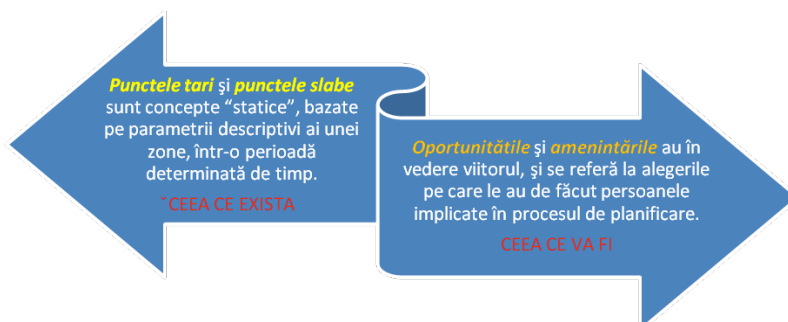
Punctele tari şi punctele slabe sunt concepte “statice”, bazate pe parametrii descriptivi ai unei zone, într-o perioadă determinată de timp.

ˇCEEA CE EXISTA

Oportunitătile şi amenintările au în vedere viitorul, şi se referă la alegerile pe care le au de făcut persoanele implicate în procesul de planificare.

CEEA CE VA FI